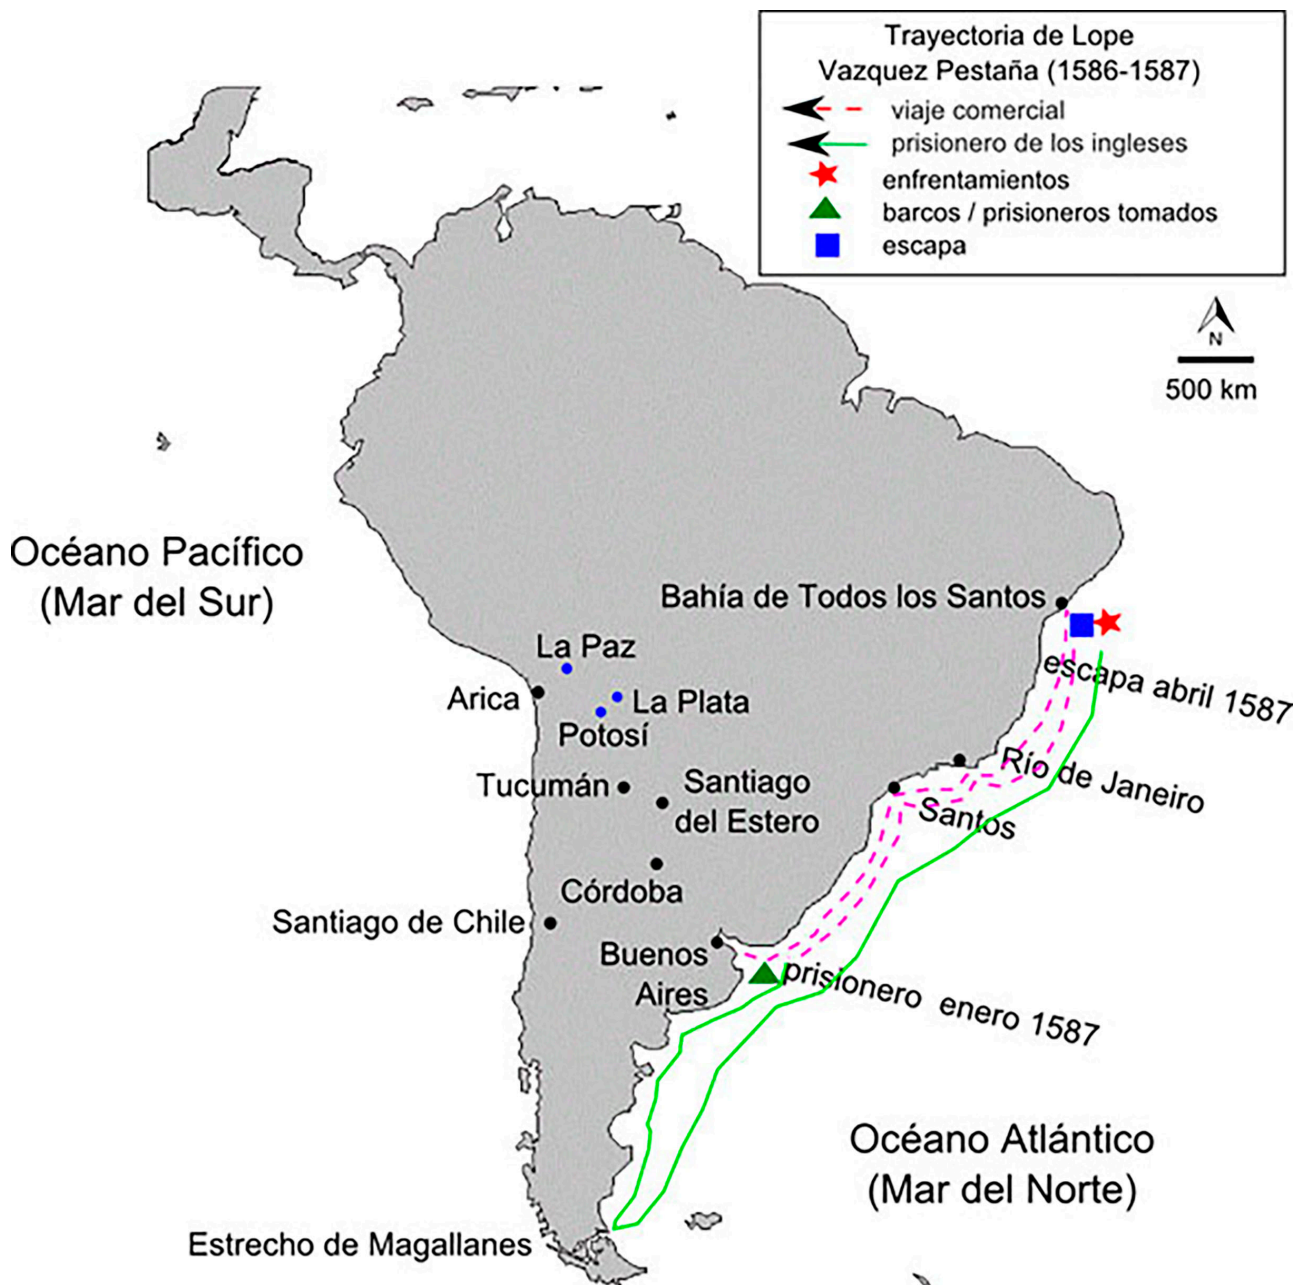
Trayectoria de Lope Vazquez Pestaña (1586-1587)
viaje comercial
prisionero de los ingleses
enfrentamientos
barcos / prisioneros tomados
escapa

N
500 km

Océano Pacífico
(Mar del Sur)

Bahía de Todos los Santos
escapa abril 1587
La Paz
Arica
La Plata
Potosí
Tucumán
Santiago del Estero
Río de Janeiro
Santos
Córdoba
Santiago de Chile
Buenos Aires
prisionero enero 1587

Océano Atlántico
(Mar del Norte)

Estrecho de Magallanes